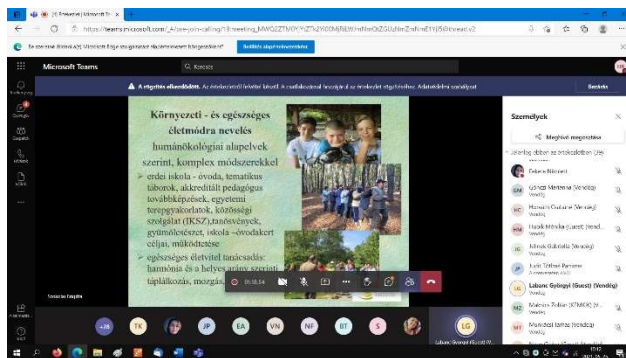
(1) Értekezlet | Microsoft Te ×

https://teams.microsoft.com/_#/pre-join-calling/19:meeting_MWQ2ZTM0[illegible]

Be szeretné állítani, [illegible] Microsoft Edge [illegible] böngészőként? Beállítás alapértelmezettként

Microsoft Teams

Keresés

A rögzítés elkezdődött. Az értekezletről felvétel készül. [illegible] Adatvédelmi szabályzat Bezárás

Környezeti – és egészséges életmódra nevelés

humánökológiai alapelvek szerint, komplex módszerekkel

erdei iskola - óvoda, tematikus táborok, akkreditált pedagógus továbbképzések, egyetemi terepgyakorlatok, közösségi szolgálat (IKSZ),tanösvények, gyümölcsészet, iskola –óvodakert céljai, működtetése

egészséges életvitel tanácsadás: harmónia és a helyes arány szerinti táplálkozás, mozgás

Személyek

Meghívó megosztása

Jelenleg ebben az értekezletben (34)

Fekete Bernadett

Gönczi Marianna (Vendég)

Horváth Csaba (Vendég)

Hudák Mónika (Guest) (Vendég)

Jakab Izabella (Vendég)

Jelinek Gabriella (Vendég)

Jurik Tódor Ferenc

Labanc Győrgyi (Guest) (Vendég)

Malvász Zoltán (KTMKK) (Vendég)

Mandel Tamás (Vendég)

+28 TK JP EA VN NF BT S LG

01:35:54